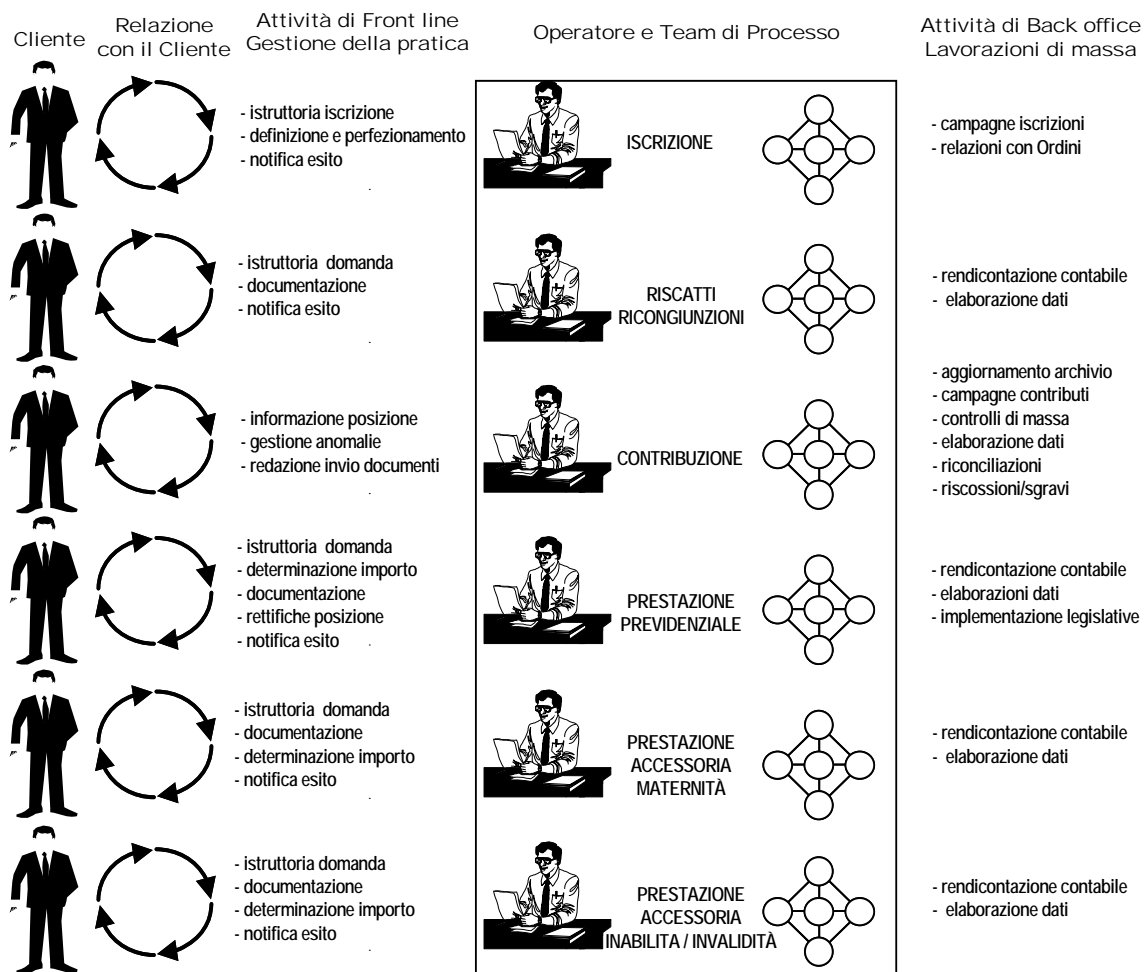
Cliente

Relazione con il Cliente

Attività di Front line Gestione della pratica

Operatore e Team di Processo

Attività di Back office Lavorazioni di massa

- istruttoria iscrizione
- definizione e perfezionamento
- notifica esito

ISCRIZIONE

- campagne iscrizioni
- relazioni con Ordini

- istruttoria domanda
- documentazione
- notifica esito

RISCATTI RICONGIUNZIONI

- rendicontazione contabile
- elaborazione dati

- informazione posizione
- gestione anomalie
- redazione invio documenti

CONTRIBUZIONE

- aggiornamento archivio
- campagne contributi
- controlli di massa
- elaborazione dati
- riconciliazioni
- riscossioni/sgravi

- istruttoria domanda
- determinazione importo
- documentazione
- rettifiche posizione
- notifica esito

PRESTAZIONE PREVIDENZIALE

- rendicontazione contabile
- elaborazioni dati
- implementazione legislative

- istruttoria domanda
- documentazione
- determinazione importo
- notifica esito

PRESTAZIONE ACCESSORIA MATERNITÀ

- rendicontazione contabile
- elaborazione dati

- istruttoria domanda
- documentazione
- determinazione importo
- notifica esito

PRESTAZIONE ACCESSORIA INABILITA / INVALIDITÀ

- rendicontazione contabile
- elaborazione dati